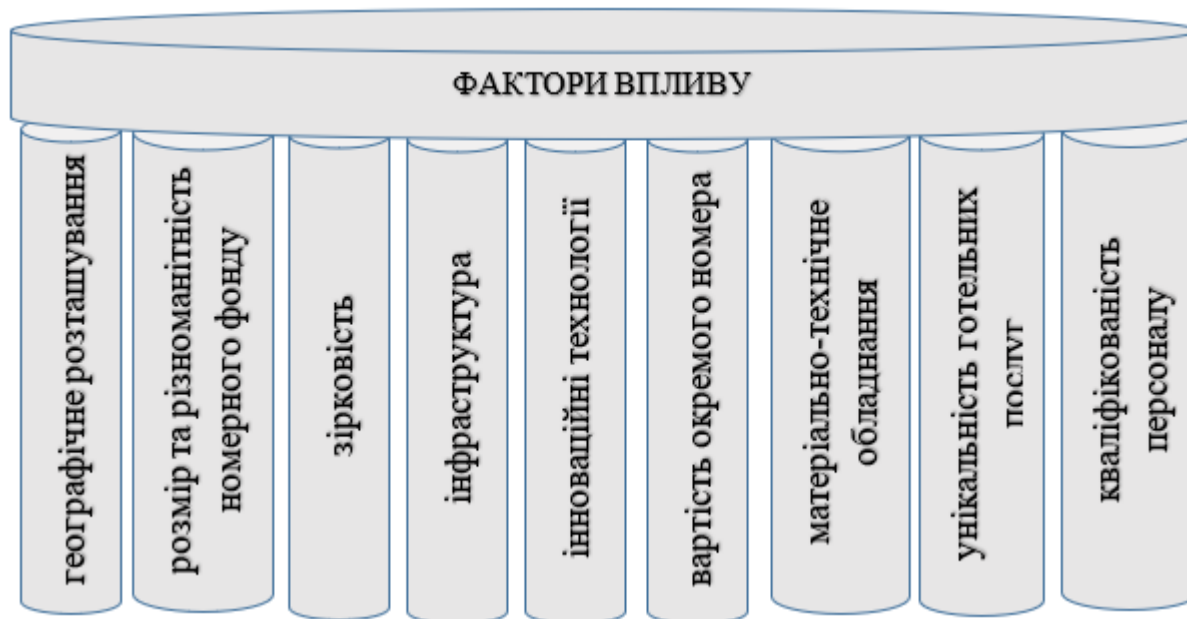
ФАКТОРИ ВПЛИВУ

географічне розташування

розмір та різноманітність номерного фонду

зірковість

інфраструктура

інноваційні технології

вартість окремого номера

матеріально-технічне обладнання

унікальність готельних послуг

кваліфікованість персоналу